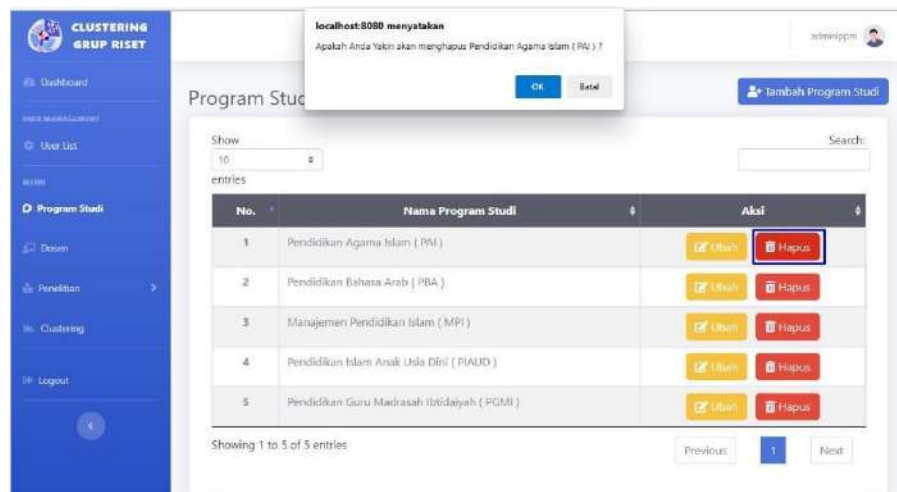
CLUSTERING GRUP RISET

Dashboard

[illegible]

User List

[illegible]

Program Studi

Dosen

Penelitian

Clustering

Logout

localhost:8080 menyatakan

Apakah Anda Yakin akan menghapus Pendidikan Agama Islam ( PAI ) ?

OK

Batal

adminppm

Program Stud

Tambah Program Studi

Show 10 entries

Search:

| No. | Nama Program Studi | Aksi |
|---|---|---|
| 1 | Pendidikan Agama Islam ( PAI ) | Ubah Hapus |
| 2 | Pendidikan Bahasa Arab ( PBA ) | Ubah Hapus |
| 3 | Manajemen Pendidikan Islam ( MPI ) | Ubah Hapus |
| 4 | Pendidikan Islam Anak Usia Dini ( PIAUD ) | Ubah Hapus |
| 5 | Pendidikan Guru Madrasah Ibtidaiyah ( PGMI ) | Ubah Hapus |

Showing 1 to 5 of 5 entries

Previous 1 Next